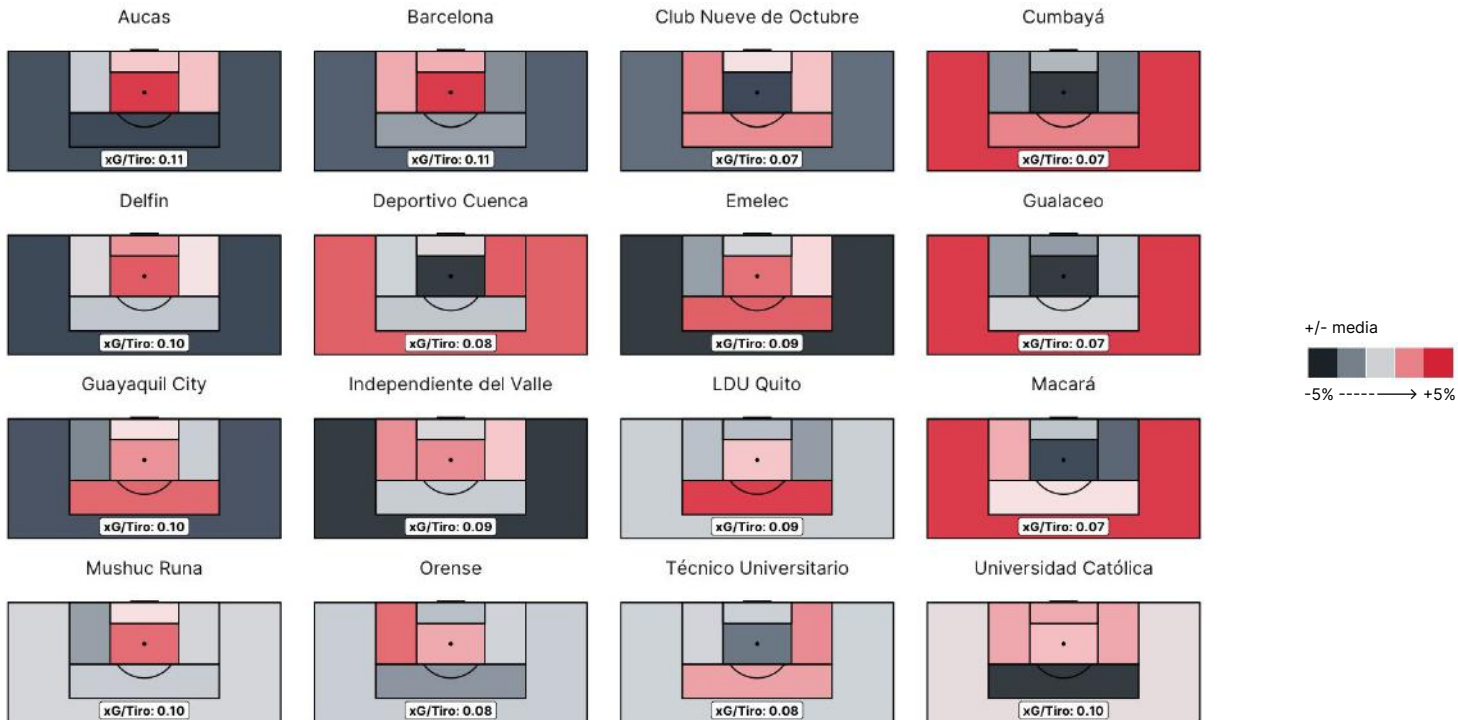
Aucas

xG/Tiro: 0.11

Barcelona

xG/Tiro: 0.11

Club Nueve de Octubre

xG/Tiro: 0.07

Cumbayá

xG/Tiro: 0.07

Delfin

xG/Tiro: 0.10

Deportivo Cuenca

xG/Tiro: 0.08

Emelec

xG/Tiro: 0.09

Gualaceo

xG/Tiro: 0.07

Guayaquil City

xG/Tiro: 0.10

Independiente del Valle

xG/Tiro: 0.09

LDU Quito

xG/Tiro: 0.09

Macará

xG/Tiro: 0.07

Mushuc Runa

xG/Tiro: 0.10

Orense

xG/Tiro: 0.08

Técnico Universitario

xG/Tiro: 0.08

Universidad Católica

xG/Tiro: 0.10

+/- media

-5% -----⟶ +5%